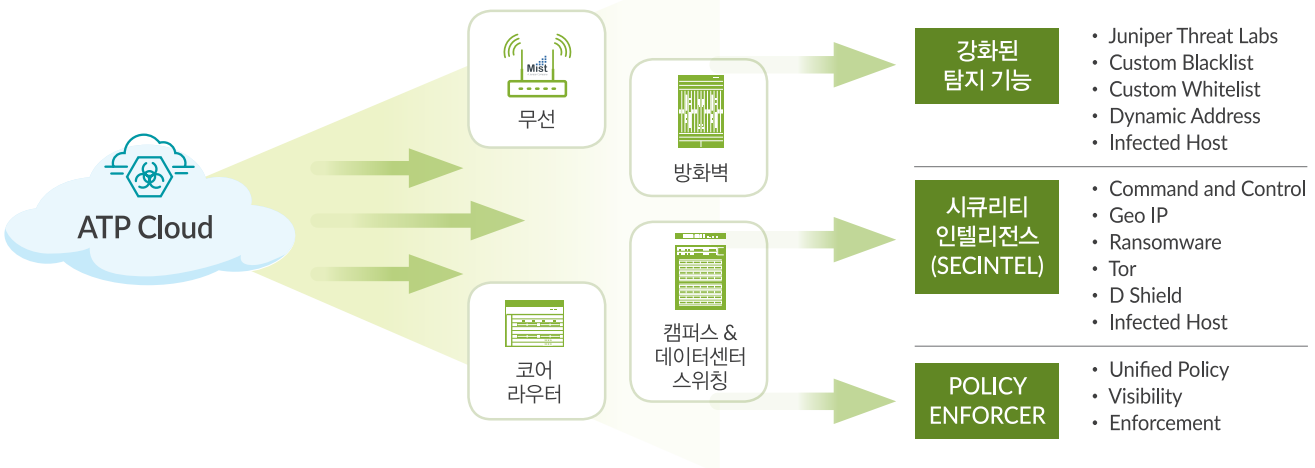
ATP Cloud

Mist

무선

코어
라우터

방화벽

캠퍼스 &
데이터센터
스위칭

강화된
탐지 기능

• Juniper Threat Labs
• Custom Blacklist
• Custom Whitelist
• Dynamic Address
• Infected Host

시큐리티
인텔리전스
(SECINTEL)

• Command and Control
• Geo IP
• Ransomware
• Tor
• D Shield
• Infected Host

POLICY
ENFORCER

• Unified Policy
• Visibility
• Enforcement